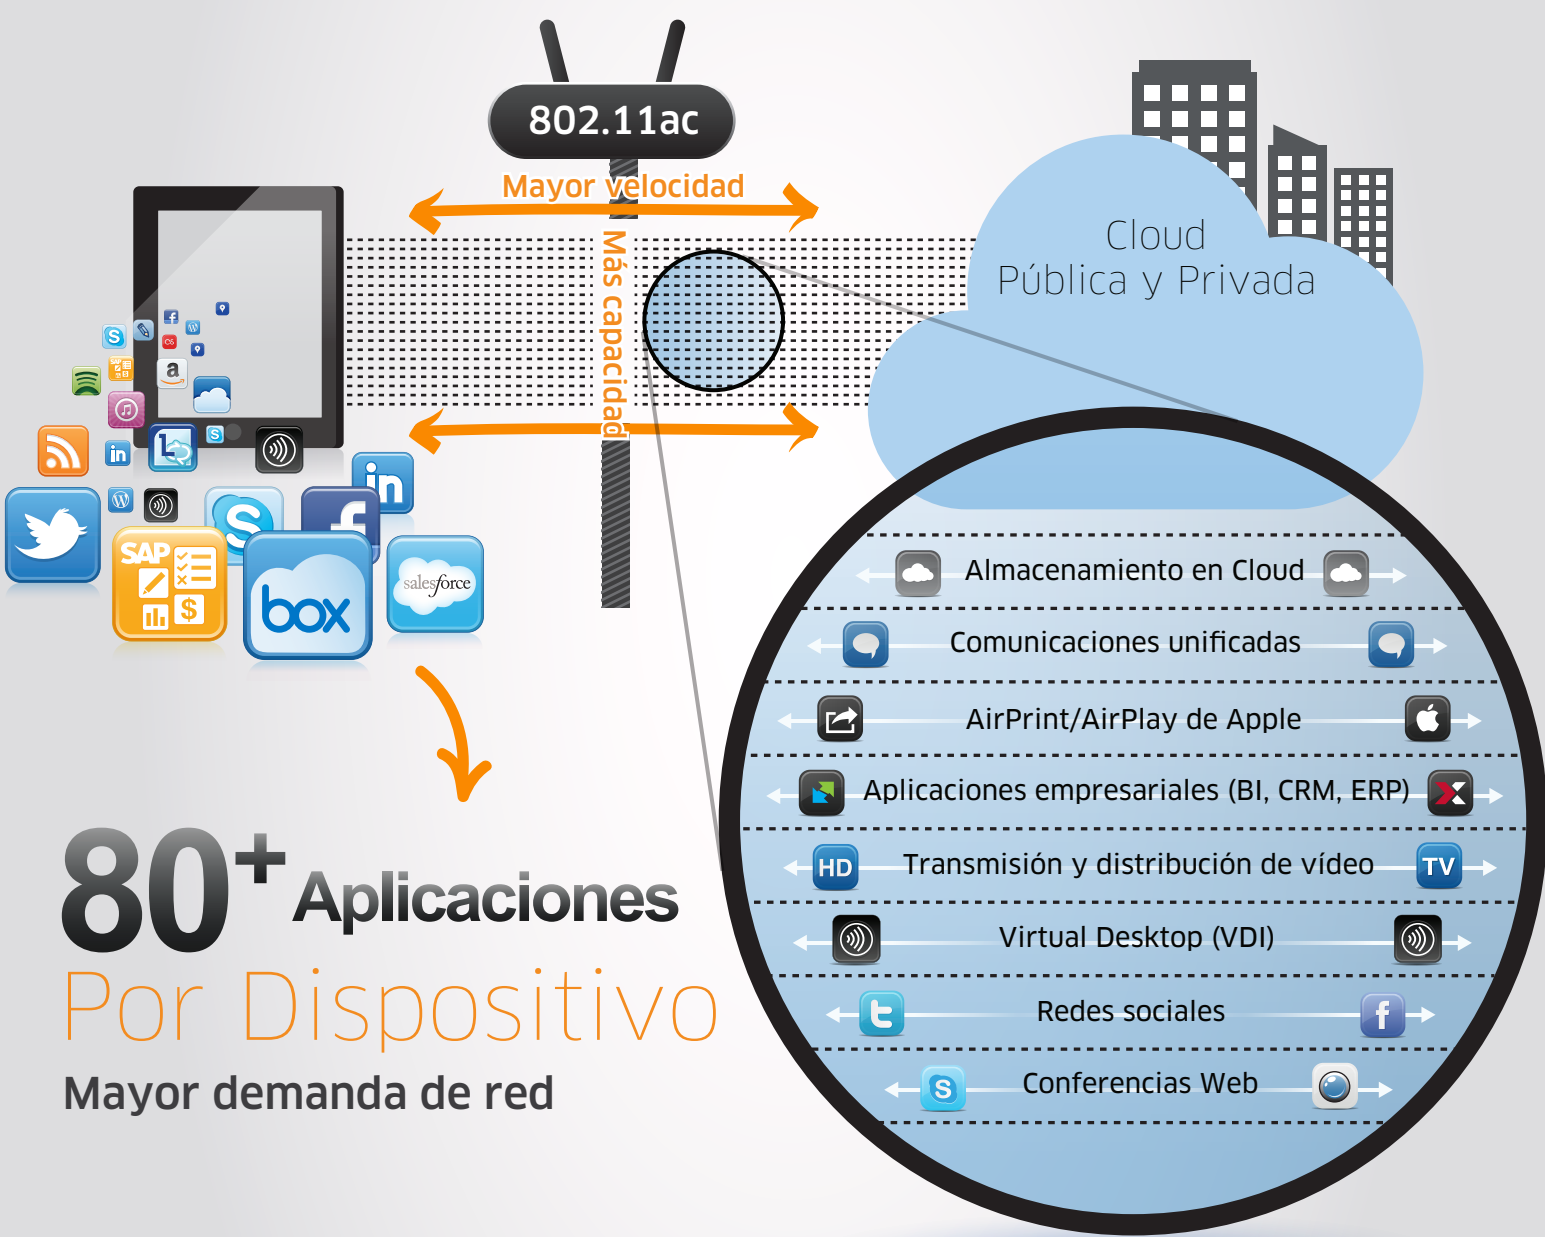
802.11ac

Mayor velocidad

Más capacidad

Cloud
Pública y Privada

SAP
box
salesforce

80+ Aplicaciones
Por Dispositivo
Mayor demanda de red

Almacenamiento en Cloud
Comunicaciones unificadas
AirPrint/AirPlay de Apple
Aplicaciones empresariales (BI, CRM, ERP)
HD Transmisión y distribución de vídeo TV
Virtual Desktop (VDI)
Redes sociales
Conferencias Web